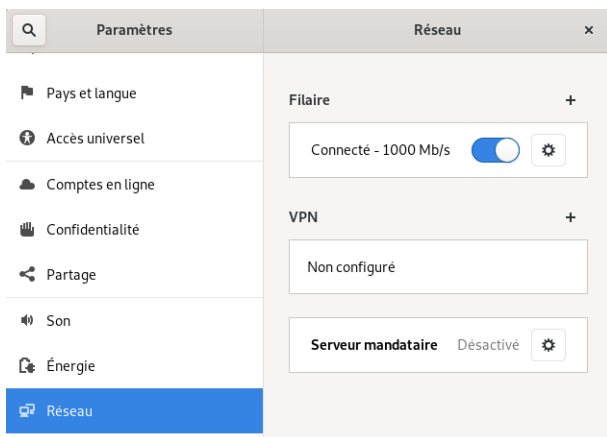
Paramètres

Réseau

×

Pays et langue

Accès universel

Comptes en ligne

Confidentialité

Partage

Son

Énergie

Réseau

Filaire

+

Connecté - 1000 Mb/s

VPN

+

Non configuré

Serveur mandataire

Désactivé